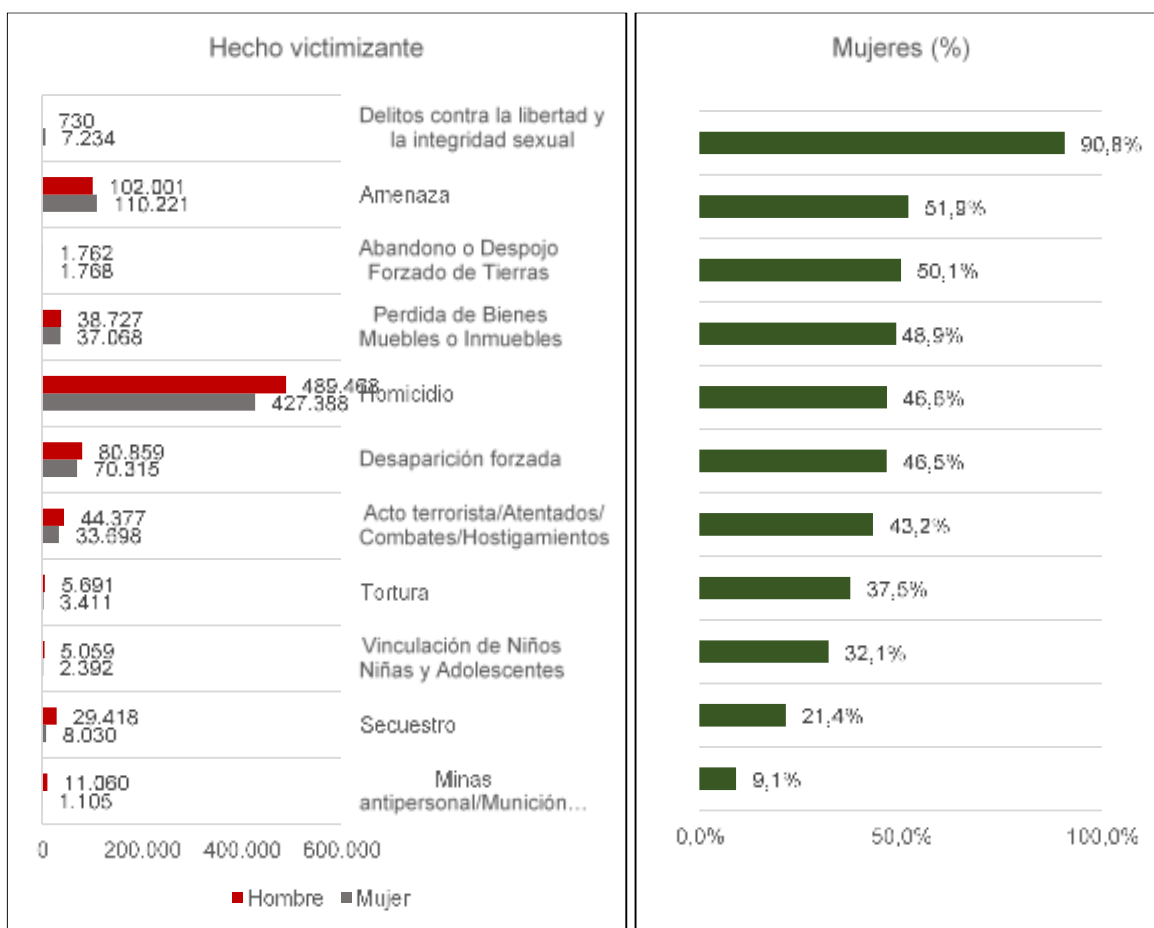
Hecho victimizante

730
7.234
Delitos contra la libertad y la integridad sexual

102.001
110.221
Amenaza

1.762
1.768
Abandono o Despojo Forzado de Tierras

38.727
37.068
Perdida de Bienes Muebles o Inmuebles

489.468
427.388
Homicidio

80.859
70.315
Desaparición forzada

44.377
33.698
Acto terrorista/Atentados/Combates/Hostigamientos

5.691
3.411
Tortura

5.059
2.392
Vinculación de Niños Niñas y Adolescentes

29.418
8.030
Secuestro

11.060
1.105
Minas antipersonal/Munición...

0 200.000 400.000 600.000

Hombre Mujer

Mujeres (%)

90,8%
51,9%
50,1%
48,9%
46,6%
46,5%
43,2%
37,5%
32,1%
21,4%
9,1%

0,0% 50,0% 100,0%